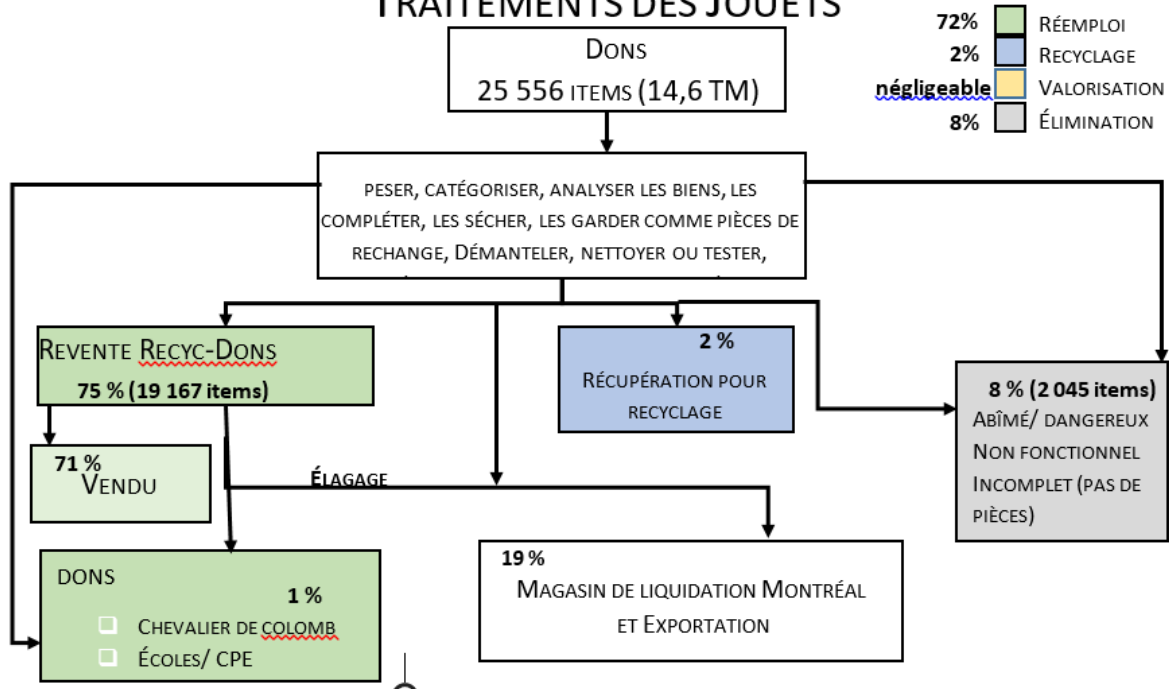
TRAITEMENTS DES JOUETS

72% RÉEMPLOI
2% RECYCLAGE
négligeable VALORISATION
8% ÉLIMINATION

DONS
25 556 ITEMS (14,6 TM)

PESER, CATÉGORISER, ANALYSER LES BIENS, LES COMPLÉTER, LES SÉCHER, LES GARDER COMME PIÈCES DE RECHANGE, DÉMANTELER, NETTOYER OU TESTER,

REVENTE RECYC-DONS
75 % (19 167 items)

2 %
RÉCUPÉRATION POUR RECYCLAGE

8 % (2 045 items)
ABÎMÉ/ DANGEREUX
NON FONCTIONNEL
INCOMPLET (PAS DE PIÈCES)

71 %
VENDU

ÉLAGAGE

DONS
1 %
CHEVALIER DE COLOMB
ÉCOLES/ CPE

19 %
MAGASIN DE LIQUIDATION MONTRÉAL ET EXPORTATION